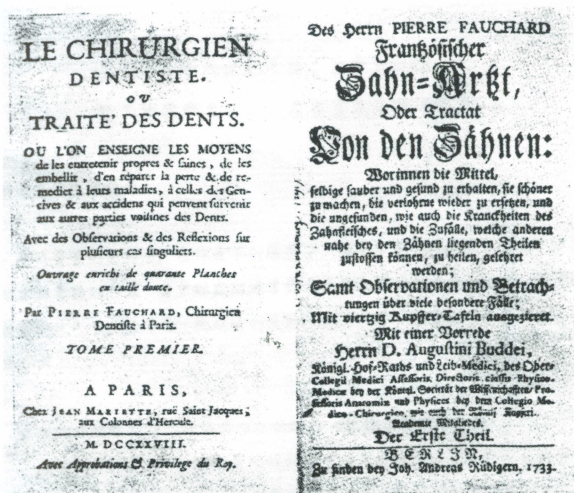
LE CHIRURGIEN DENTISTE, OU TRAITÉ DES DENTS.

OU L'ON ENSEIGNE LES MOYENS de les entretenir propres & saines, de les embellir, d'en réparer la perte & de remedier à leurs maladies, à celles des Gencives & aux accidens qui peuvent survenir aux autres parties voisines des Dents.

Avec des Observations & des Reflexions sur plusieurs cas singuliers.

Ouvrage enrichi de quarante Planches en taille douce.

Par PIERRE FAUCHARD, Chirurgien Dentiste à Paris.

TOME PREMIER.

A PARIS,
Chez JEAN MARIETTE, ruë Saint Jacques, aux Colonnes d'Hercule.

M. DCCXXVIII.
Avec Approbations & Privilege du Roy.

Des Herrn PIERRE FAUCHARD Frantzösischer Zahn=Artzt, Oder Tractat Von den Zähnen:

Worinnen die Mittel, selbige sauber und gesund zu erhalten, sie schöner zu machen, die verlohrne wieder zu ersetzen, und die ungesunden, wie auch die Kranckheiten des Zahnfleisches, und die Zufälle, welche anderen nahe bey den Zähnen liegenden Theilen zustossen können, zu heilen, gelehret werden;

Samt Observationen und Betrachtungen über viele besondere Fälle;
Mit viertzig Kupffer=Tafeln ausgezieret.

Mit einer Vorrede
Herrn D. Augustini Buddei,
Königl. Hof=Raths und Leib=Medici, des Ober=Collegii Medici Assessoris, Directoris, cimis Physico-Medicae bey der Königl. Societät der Wissenschafften, Professoris Anatomiae und Physices bey dem Collegio Medico-Chirurgico, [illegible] Academiae Mitgliedes.

Der Erste Theil.

BERLIN,
Zu finden bey Joh. Andreas Rüdigern, 1733.